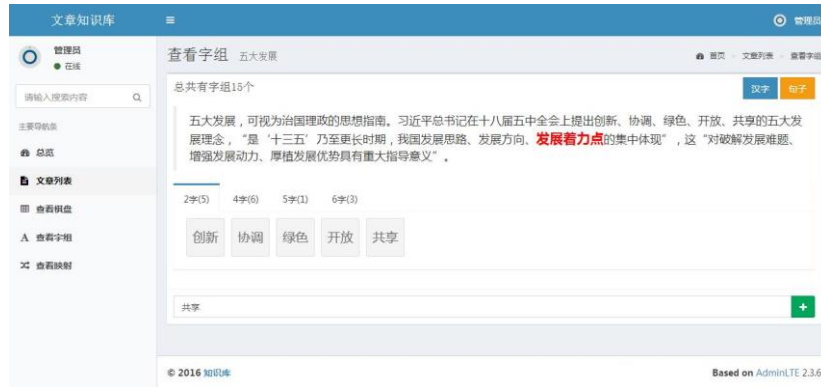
文章知识库

≡

管理员

管理员
● 在线

请输入搜索内容

主要导航条

总览

文章列表

查看棋盘

查看字组

查看映射

查看字组 五大发展

首页 > 文章列表 > 查看字组

总共有字组15个

汉字 句子

五大发展，可视为治国理政的思想指南。习近平总书记在十八届五中全会上提出创新、协调、绿色、开放、共享的五大发展理念，"是'十三五'乃至更长时期，我国发展思路、发展方向、发展着力点的集中体现"，这"对破解发展难题、增强发展动力、厚植发展优势具有重大指导意义"。

2字(5) 4字(6) 5字(1) 6字(3)

创新 协调 绿色 开放 共享

共享

+

© 2016 知识库

Based on AdminLTE 2.3.6